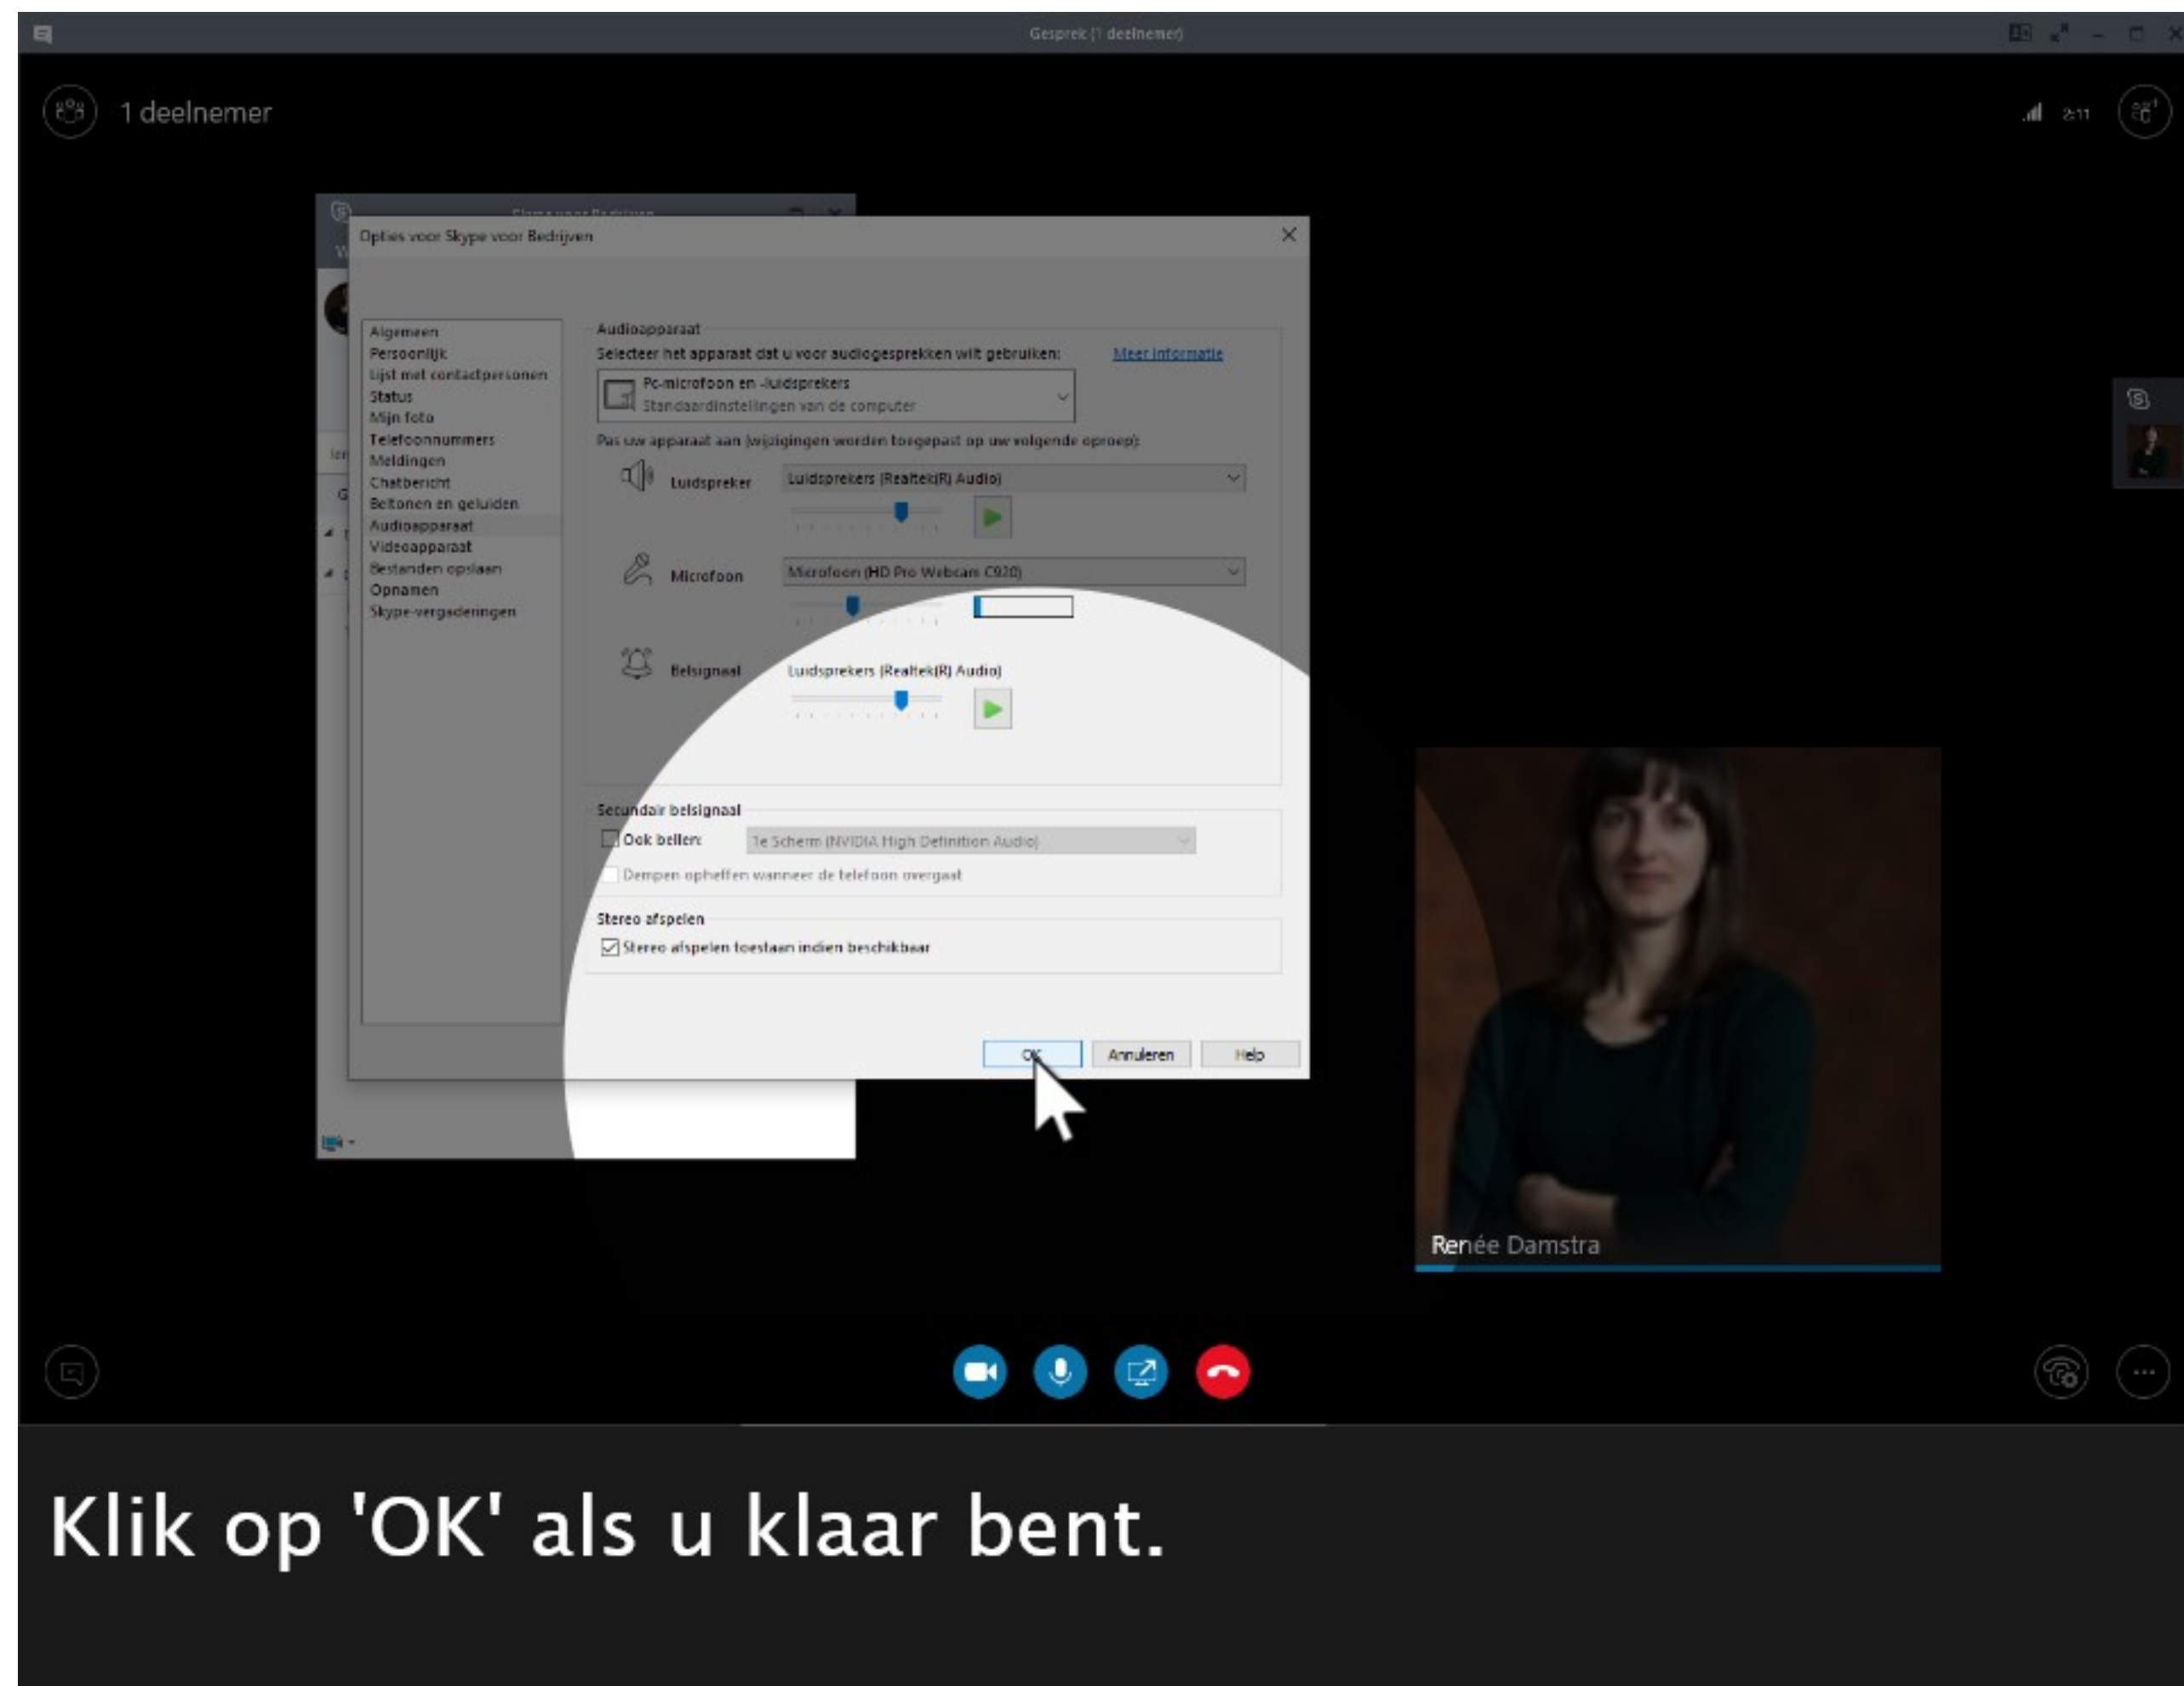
Gesprek (1 deelnemer)

1 deelnemer

2:11

Opties voor Skype voor Bedrijven

Algemeen
Persoonlijk
Lijst met contactpersonen
Status
Mijn foto
Telefoonnummers
Meldingen
Chatbericht
Beltonen en geluiden
Audioapparaat
Videoapparaat
Bestanden opslaan
Opnamen
Skype-vergaderingen

Audioapparaat
Selecteer het apparaat dat u voor audiogesprekken wilt gebruiken:
Meer informatie
Pc-microfoon en -luidsprekers
Standaardinstellingen van de computer
Pas uw apparaat aan (wijzigingen worden toegepast op uw volgende oproep):
Luidspreker
Luidsprekers (Realtek(R) Audio)
Microfoon
Microfoon (HD Pro Webcam C920)
Belsignaal
Luidsprekers (Realtek(R) Audio)

Secundair belsignaal
Ook bellen:
Je Scherm (NVIDIA High Definition Audio)
Dempen opheffen wanneer de telefoon overgaat

Stereo afspelen
Stereo afspelen toestaan indien beschikbaar

OK
Annuleren
Help

Renée Damstra

Klik op 'OK' als u klaar bent.